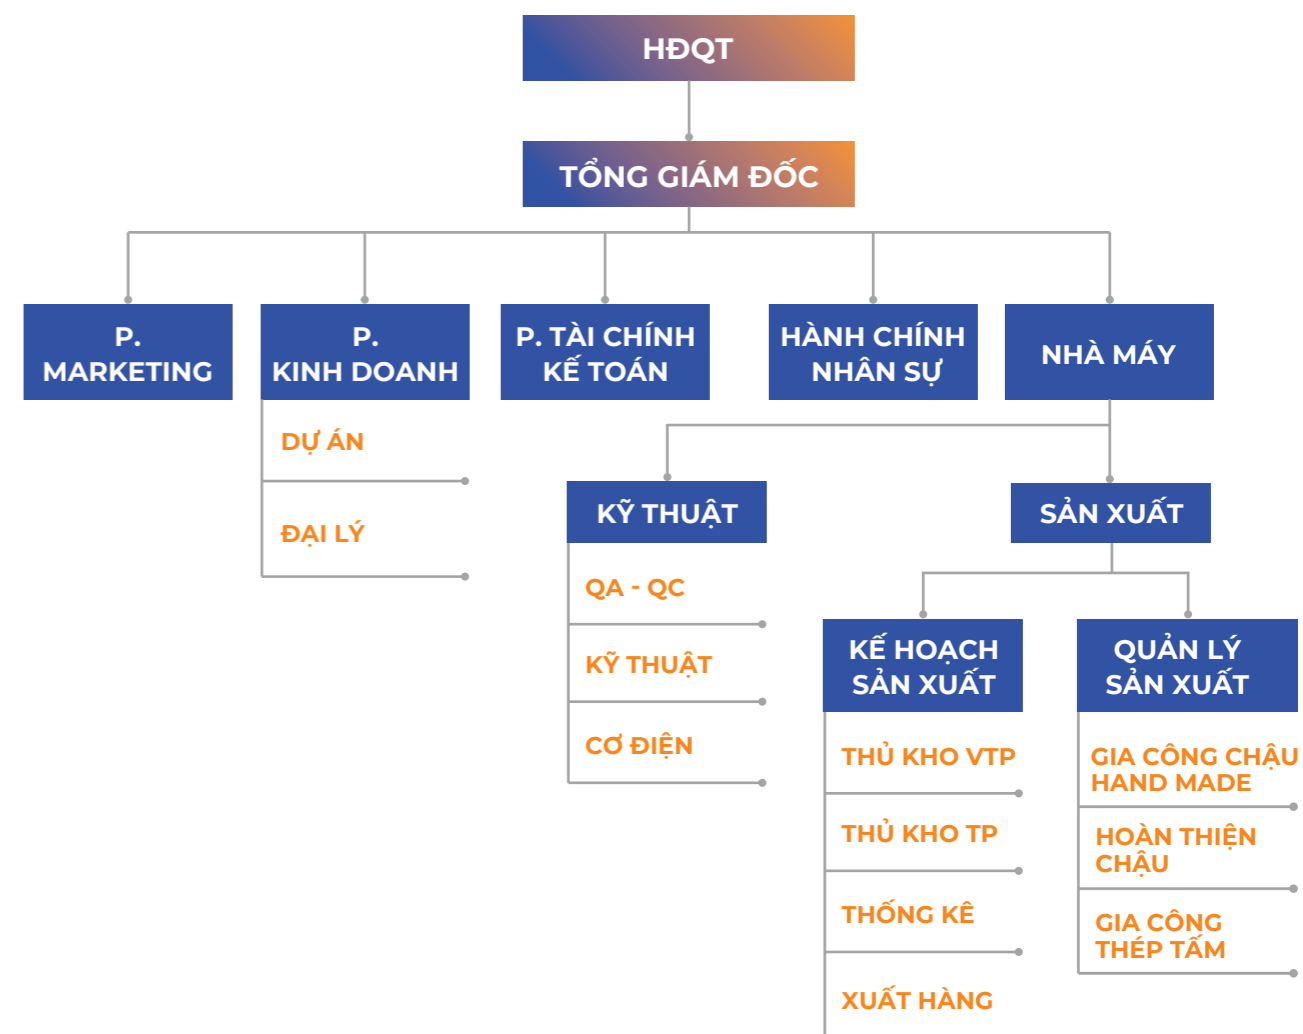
HĐQT

TỔNG GIÁM ĐỐC

P. MARKETING

P. KINH DOANH

DỰ ÁN

ĐẠI LÝ

P. TÀI CHÍNH KẾ TOÁN

HÀNH CHÍNH NHÂN SỰ

NHÀ MÁY

KỸ THUẬT

QA - QC

KỸ THUẬT

CƠ ĐIỆN

SẢN XUẤT

KẾ HOẠCH SẢN XUẤT

THỦ KHO VTP

THỦ KHO TP

THỐNG KÊ

XUẤT HÀNG

QUẢN LÝ SẢN XUẤT

GIA CÔNG CHẬU HAND MADE

HOÀN THIỆN CHẬU

GIA CÔNG THÉP TẤM